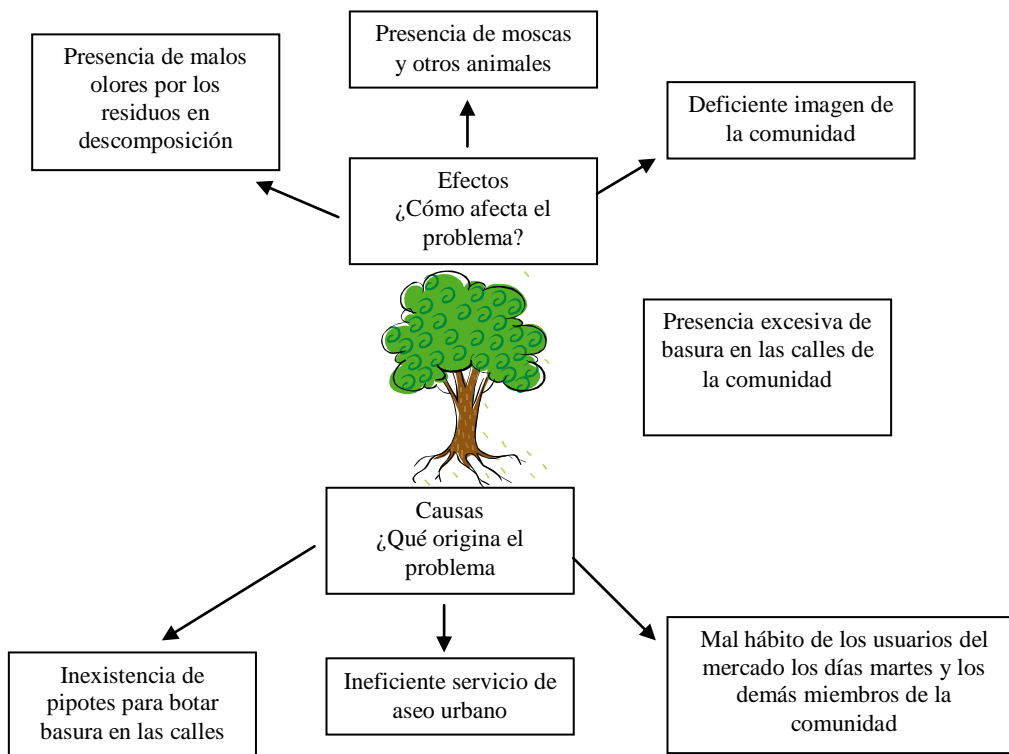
Presencia de malos olores por los residuos en descomposición

Presencia de moscas y otros animales

Deficiente imagen de la comunidad

Efectos
¿Cómo afecta el problema?

Presencia excesiva de basura en las calles de la comunidad

Causas
¿Qué origina el problema

Inexistencia de pipotes para botar basura en las calles

Ineficiente servicio de aseo urbano

Mal hábito de los usuarios del mercado los días martes y los demás miembros de la comunidad